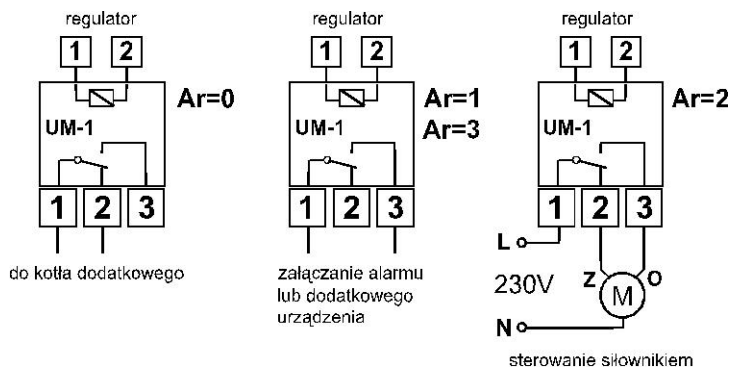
regulator

1 2

Ar=0

UM-1

1 2 3

do kotła dodatkowego

regulator

1 2

Ar=1
Ar=3

UM-1

1 2 3

załączanie alarmu lub dodatkowego urządzenia

regulator

1 2

Ar=2

UM-1

1 2 3

L

230V

Z

M

O

N

sterowanie siłownikiem